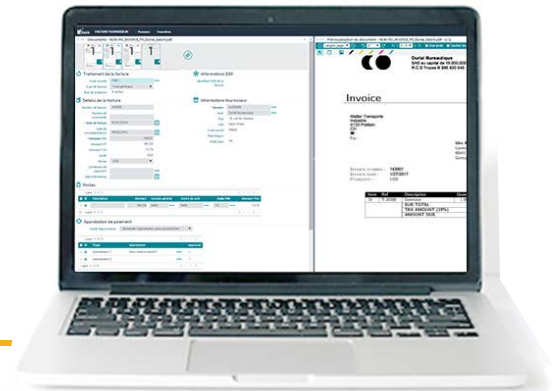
Traitement de la facture

Informations ERP

Détails de la facture

Informations Fournisseur

Postes

Approbation de paiement

Invoice

Durat Bureautique

Mailer Transports Industrie

SUB TOTAL
TAX AMOUNT (20%)
AMOUNT DUE